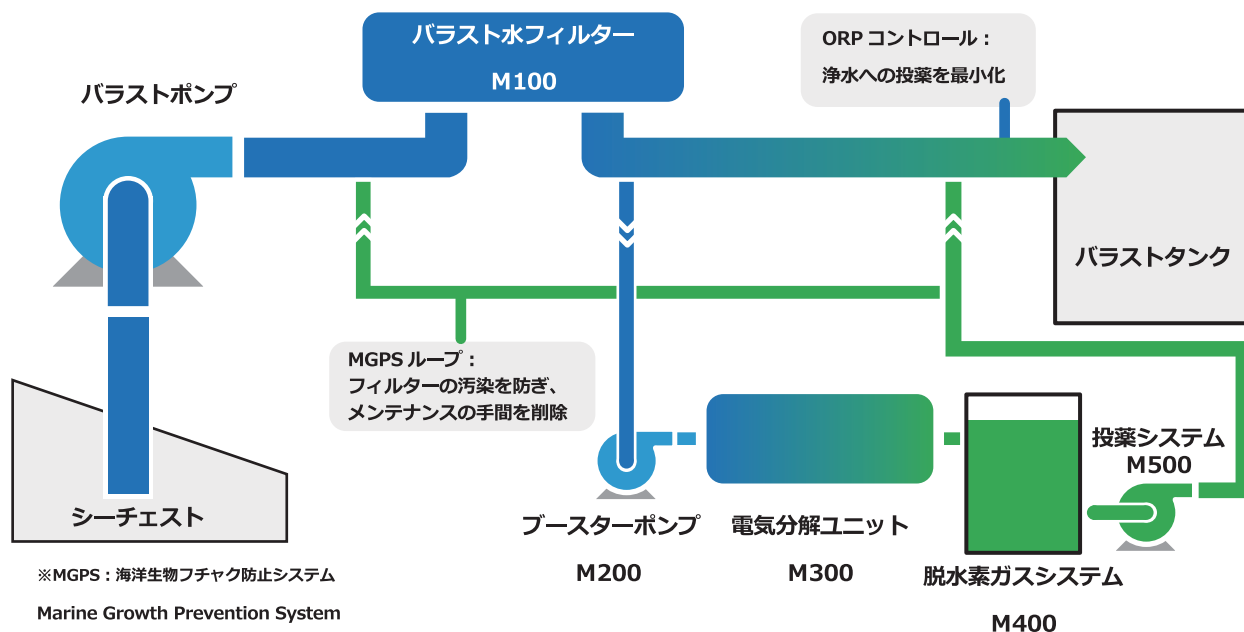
バラストポンプ

バラスト水フィルター
M100

ORP コントロール：
浄水への投薬を最小化

バラストタンク

MGPS ループ：
フィルターの汚染を防ぎ、
メンテナンスの手間を削除

シーチェスト

ブースターポンプ
M200

電気分解ユニット
M300

脱水素ガスシステム
M400

投薬システム
M500

※MGPS：海洋生物フチャク防止システム
Marine Growth Prevention System